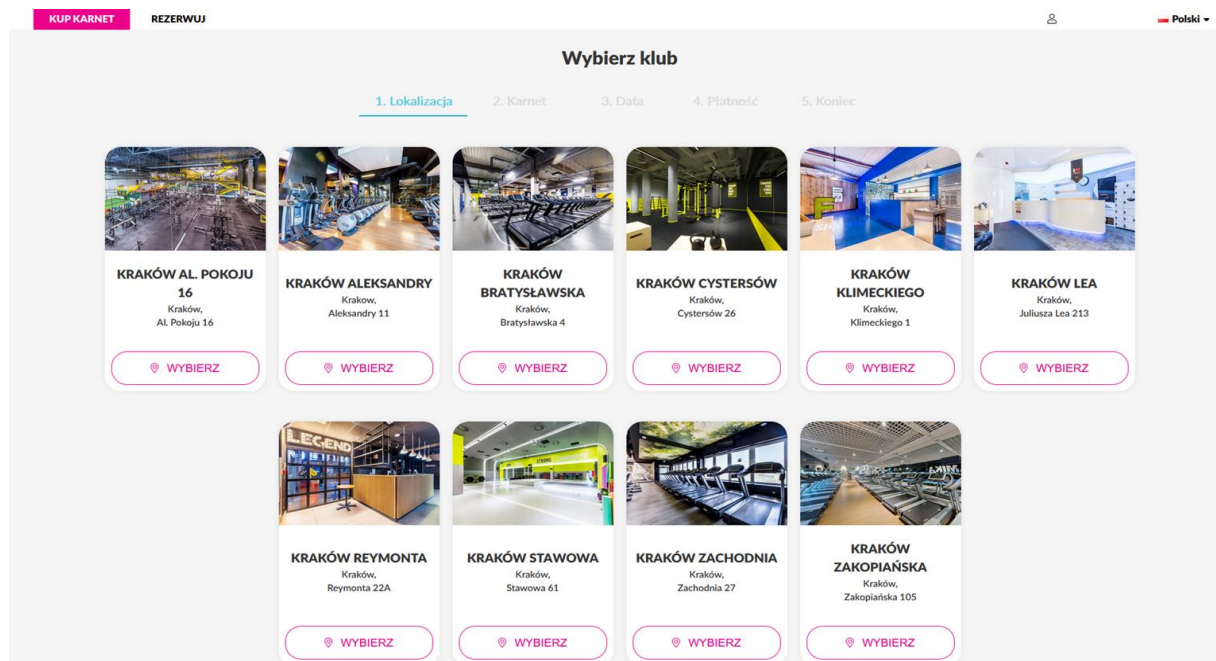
KUP KARNET REZERWUJ

Polski

Wybierz klub

1. Lokalizacja 2. Karnet 3. Data 4. Płatność 5. Koniec

KRAKÓW AL. POKOJU 16
Kraków,
Al. Pokoju 16
WYBIERZ

KRAKÓW ALEKSANDRY
Krakow,
Aleksandry 11
WYBIERZ

KRAKÓW BRATYSŁAWSKA
Kraków,
Bratysławska 4
WYBIERZ

KRAKÓW CYSTERSÓW
Kraków,
Cystersów 26
WYBIERZ

KRAKÓW KLIMECKIEGO
Kraków,
Klimeckiego 1
WYBIERZ

KRAKÓW LEA
Kraków,
Juliusza Lea 213
WYBIERZ

KRAKÓW REYMONTA
Kraków,
Reymonta 22A
WYBIERZ

KRAKÓW STAWOWA
Kraków,
Stawowa 61
WYBIERZ

KRAKÓW ZACHODNIA
Kraków,
Zachodnia 27
WYBIERZ

KRAKÓW ZAKOPIAŃSKA
Kraków,
Zakopiańska 105
WYBIERZ